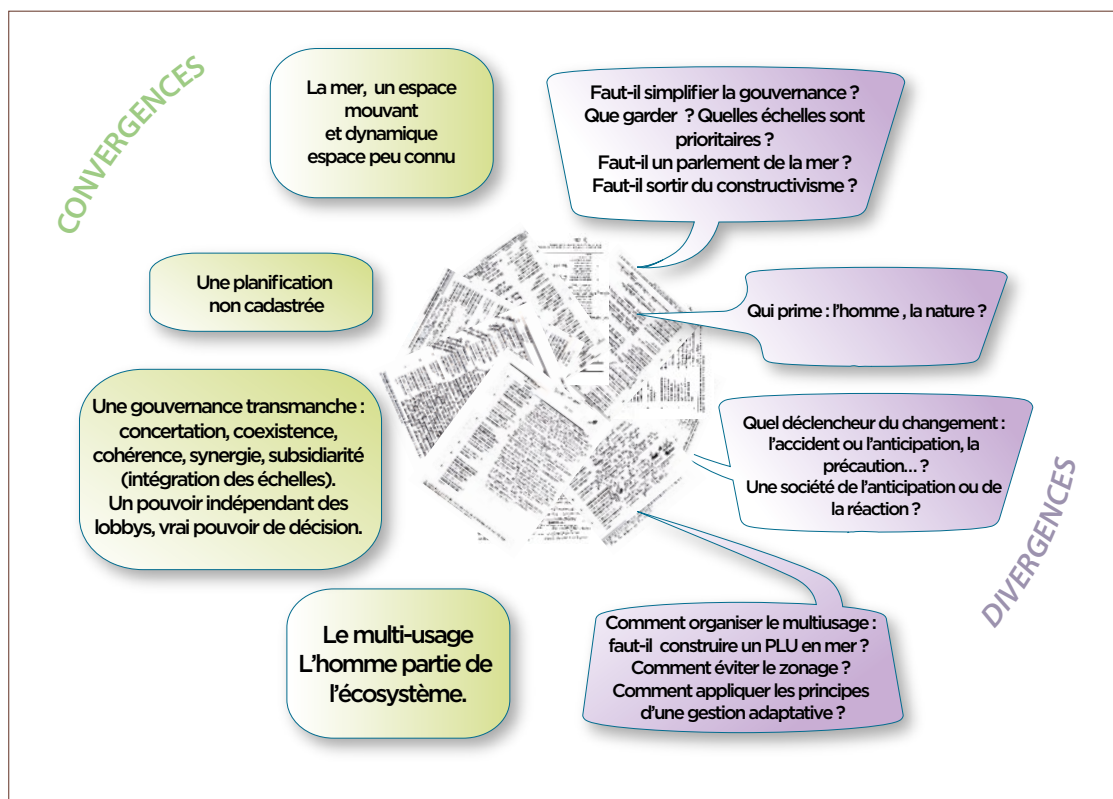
CONVERGENCES

La mer, un espace mouvant et dynamique espace peu connu

Faut-il simplifier la gouvernance ? Que garder ? Quelles échelles sont prioritaires ? Faut-il un parlement de la mer ? Faut-il sortir du constructivisme ?

Une planification non cadastrée

Qui prime : l'homme , la nature ?

Une gouvernance transmanche : concertation, coexistence, cohérence, synergie, subsidiarité (intégration des échelles). Un pouvoir indépendant des lobbys, vrai pouvoir de décision.

Quel déclencheur du changement : l'accident ou l'anticipation, la précaution... ? Une société de l'anticipation ou de la réaction ?

DIVERGENCES

Le multi-usage L'homme partie de l'écosystème.

Comment organiser le multiusage : faut-il construire un PLU en mer ? Comment éviter le zonage ? Comment appliquer les principes d'une gestion adaptative ?